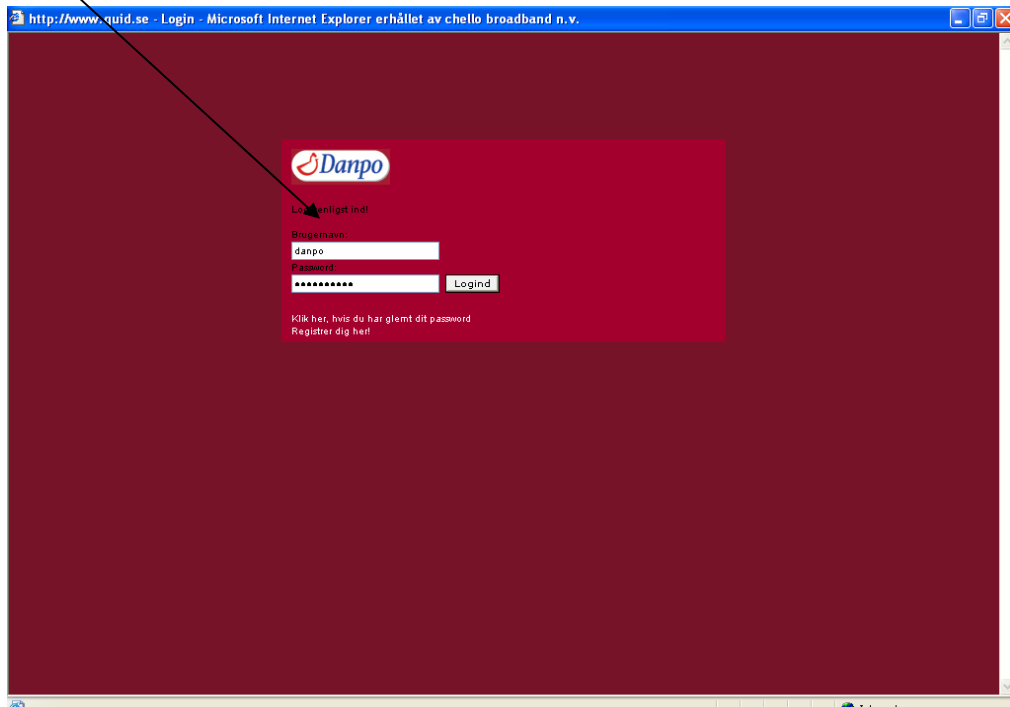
http://www.quid.se - Login - Microsoft Internet Explorer erhållet av chello broadband n.v.

Danpo

Log venligst ind!

Brugernavn:
danpo
Password:
●●●●●●●●●●● Logind

Klik her, hvis du har glemt dit password
Registrer dig her!